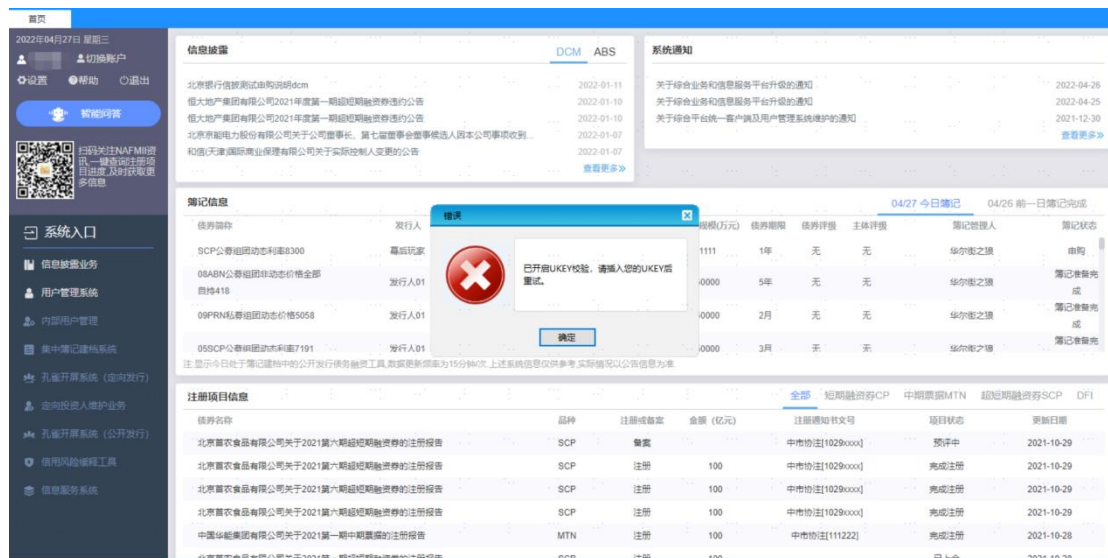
首页

2022年04月27日 星期三
切换账户
设置 帮助 退出
智能问答
扫码关注NAFMII资讯，一键查询注册项目进度,及时获取更多信息

系统入口
信息披露业务
用户管理系统
内部用户管理
集中簿记建档系统
孔雀开屏系统（定向发行）
定向投资人维护业务
孔雀开屏系统（公开发行）
信用风险缓释工具
信息服务系统

信息披露
DCM ABS

| | |
|---|---|
| 北京银行信披测试申购说明dcm | 2022-01-11 |
| 恒大地产集团有限公司2021年度第一期超短期融资券违约公告 | 2022-01-10 |
| 恒大地产集团有限公司2021年度第一期超短期融资券违约公告 | 2022-01-10 |
| 北京京能电力股份有限公司关于公司董事长、第七届董事会董事候选人因本公司事项收到... | 2022-01-07 |
| 和信(天津)国际商业保理有限公司关于实际控制人变更的公告 | 2022-01-07 |

查看更多»

系统通知

| | |
|---|---|
| 关于综合业务和信息服务平台升级的通知 | 2022-04-26 |
| 关于综合业务和信息服务平台升级的通知 | 2022-04-25 |
| 关于综合平台统一客户端及用户管理系统维护的通知 | 2021-12-30 |

查看更多»

簿记信息
04/27 今日簿记 04/26 前一日簿记完成

| 债券简称 | 发行人 | | 规模(万元) | 债券期限 | 债券评级 | 主体评级 | 簿记管理人 | 簿记状态 |
|---|---|---|---|---|---|---|---|---|
| SCP公募组团动态利率8300 | 幕后玩家 | | 1111 | 1年 | 无 | 无 | 华尔街之狼 | 申购 |
| 08ABN公募组团非动态价格全部自持418 | 发行人01 | | 0000 | 5年 | 无 | 无 | 华尔街之狼 | 簿记督备完成 |
| 09PRN私募组团动态价格5058 | 发行人01 | | 0000 | 2月 | 无 | 无 | 华尔街之狼 | 簿记督备完成 |
| 05SCP公募组团动态利率7191 | 发行人01 | | 0000 | 3月 | 无 | 无 | 华尔街之狼 | 簿记督备完成 |

注:显示今日处于簿记建档中的公开发行债务融资工具,数据更新频率为15分钟/次,上述系统信息仅供参考,实际情况以公告信息为准。

错误
已开启UKEY校验，请插入您的UKEY后重试。
确定

注册项目信息
全部 短期融资券CP 中期票据MTN 超短期融资券SCP DFI

| 债券名称 | 品种 | 注册或备案 | 金额（亿元） | 注册通知书文号 | 项目状态 | 更新日期 |
|---|---|---|---|---|---|---|
| 北京首农食品有限公司关于2021第六期超短期融资券的注册报告 | SCP | 备案 | | 中市协注[1029xxxx] | 预评中 | 2021-10-29 |
| 北京首农食品有限公司关于2021第六期超短期融资券的注册报告 | SCP | 注册 | 100 | 中市协注[1029xxxx] | 完成注册 | 2021-10-29 |
| 北京首农食品有限公司关于2021第六期超短期融资券的注册报告 | SCP | 注册 | 100 | 中市协注[1029xxxx] | 完成注册 | 2021-10-29 |
| 北京首农食品有限公司关于2021第六期超短期融资券的注册报告 | SCP | 注册 | 100 | 中市协注[1029xxxx] | 完成注册 | 2021-10-29 |
| 中国华能集团有限公司关于2021第一期中期票据的注册报告 | MTN | 注册 | 100 | 中市协注[111222] | 完成注册 | 2021-10-28 |
| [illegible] | SCP | 注册 | 100 | | 已上会 | 2021-10-28 |